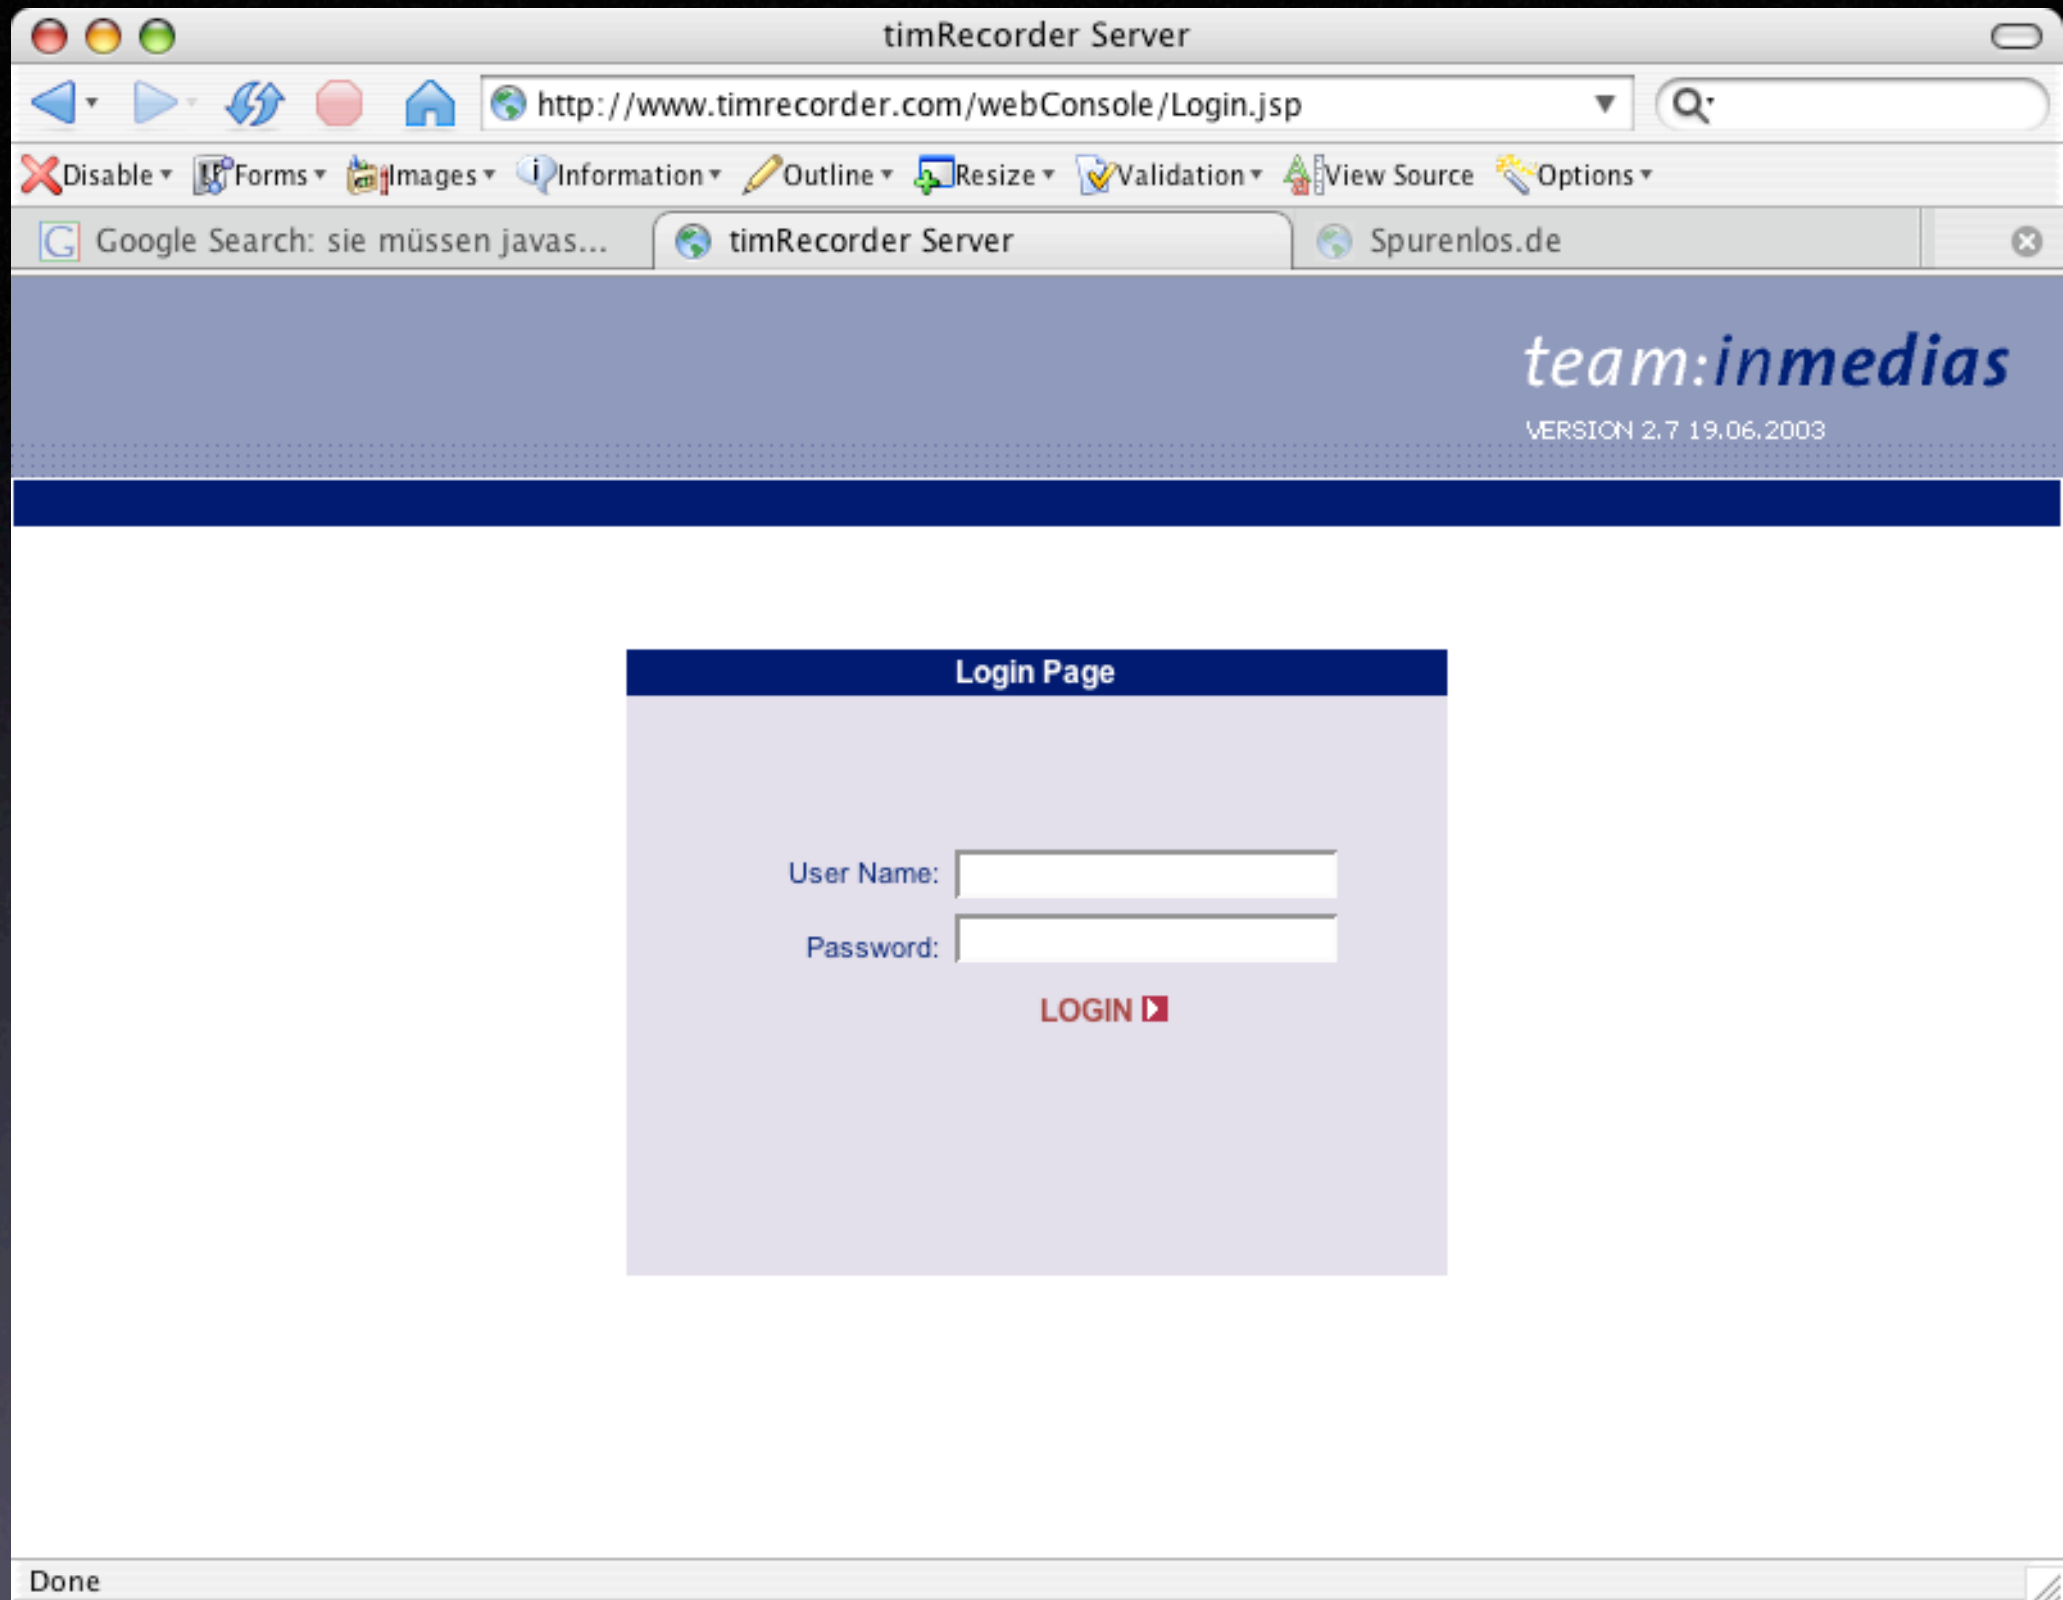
timRecorder Server

http://www.timrecorder.com/webConsole/Login.jsp

Disable Forms Images Information Outline Resize Validation View Source Options

Google Search: sie müssen javas...
timRecorder Server
Spurenlos.de

team:inmedias
VERSION 2.7 19.06.2003

Login Page

User Name:
Password:
LOGIN

Done